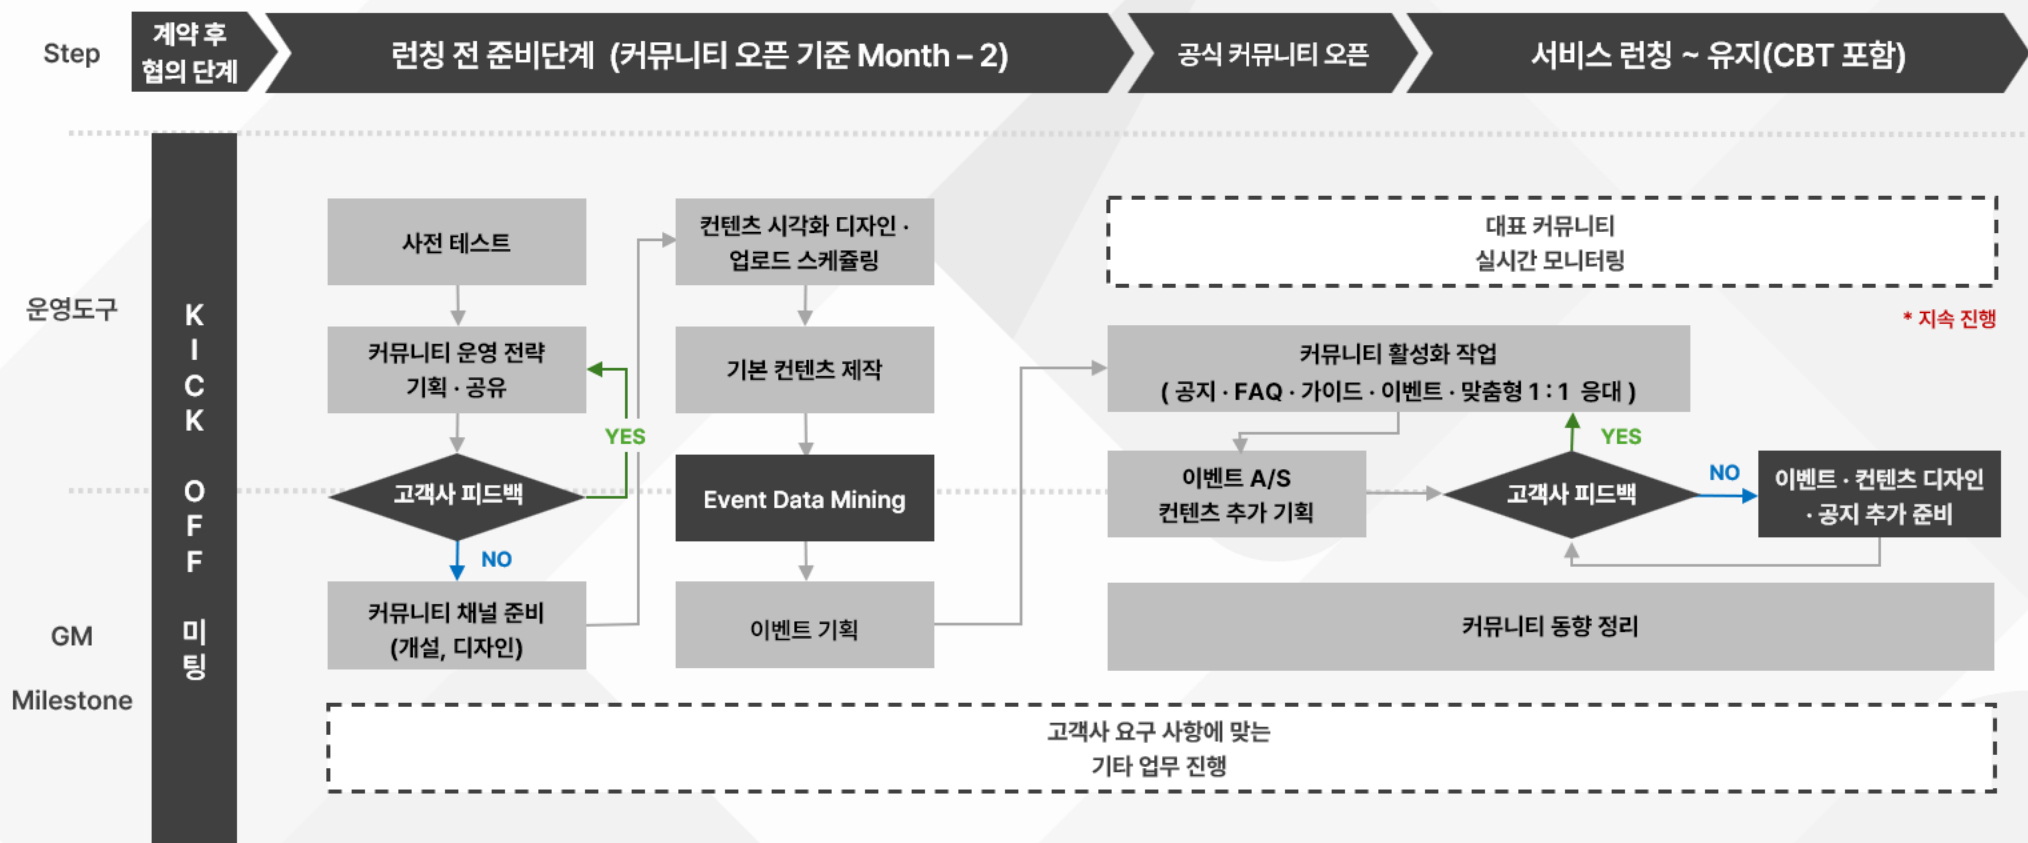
Step

계약 후 협의 단계

런칭 전 준비단계 (커뮤니티 오픈 기준 Month – 2)

공식 커뮤니티 오픈

서비스 런칭 ~ 유지(CBT 포함)

운영도구

GM

Milestone

KICK OFF 미팅

사전 테스트

커뮤니티 운영 전략 기획 · 공유

고객사 피드백

YES

NO

커뮤니티 채널 준비 (개설, 디자인)

컨텐츠 시각화 디자인 · 업로드 스케쥴링

기본 컨텐츠 제작

Event Data Mining

이벤트 기획

대표 커뮤니티 실시간 모니터링

* 지속 진행

커뮤니티 활성화 작업 ( 공지 · FAQ · 가이드 · 이벤트 · 맞춤형 1 : 1 응대 )

이벤트 A/S 컨텐츠 추가 기획

YES

고객사 피드백

NO

이벤트 · 컨텐츠 디자인 · 공지 추가 준비

커뮤니티 동향 정리

고객사 요구 사항에 맞는 기타 업무 진행